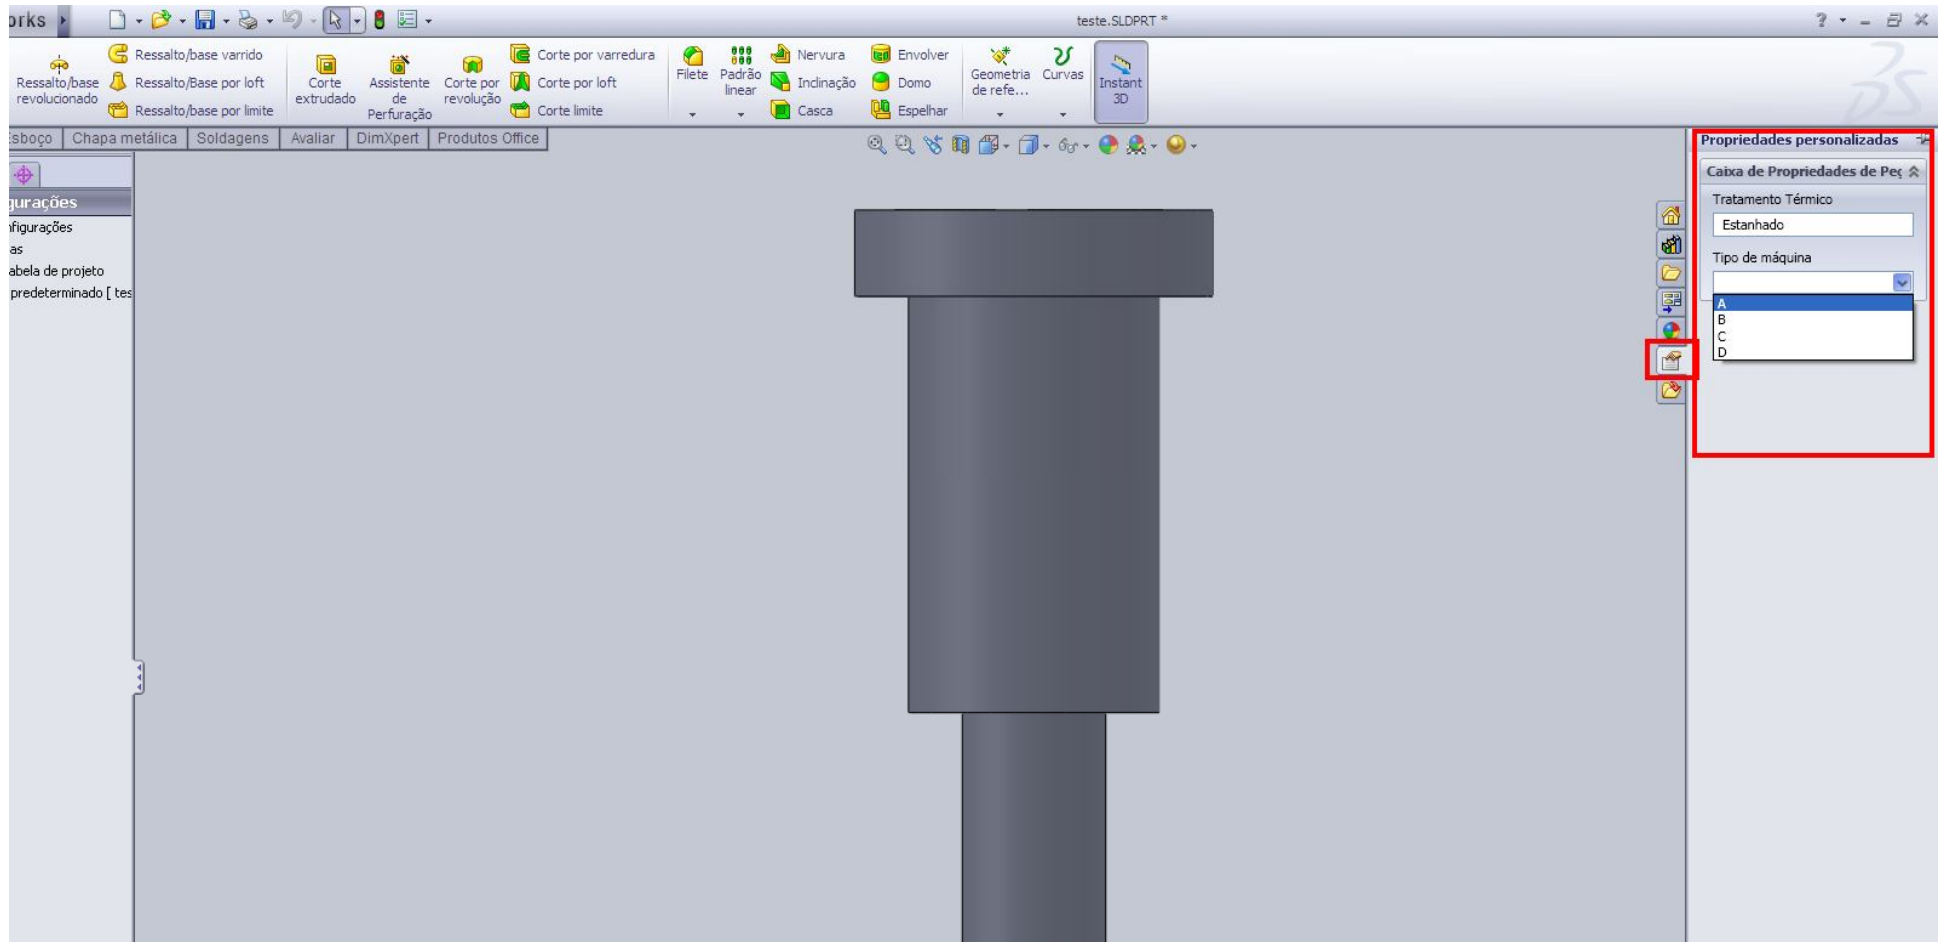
orks

teste.SLDPRT *

Ressalto/base revolucionado

Ressalto/base varrido

Ressalto/Base por loft

Ressalto/base por limite

Corte extrudado

Assistente de Perfuração

Corte por revolução

Corte por varredura

Corte por loft

Corte limite

Filete

Padrão linear

Nervura

Indinação

Casca

Envolver

Domo

Espelhar

Geometria de refe...

Curvas

Instant 3D

sboço | Chapa metálica | Soldagens | Avaliar | DimXpert | Produtos Office

gurações

figurações

as

abela de projeto

predeterminado [ tes

Propriedades personalizadas

Caixa de Propriedades de Peç

Tratamento Térmico

Estanhado

Tipo de máquina

A

B

C

D